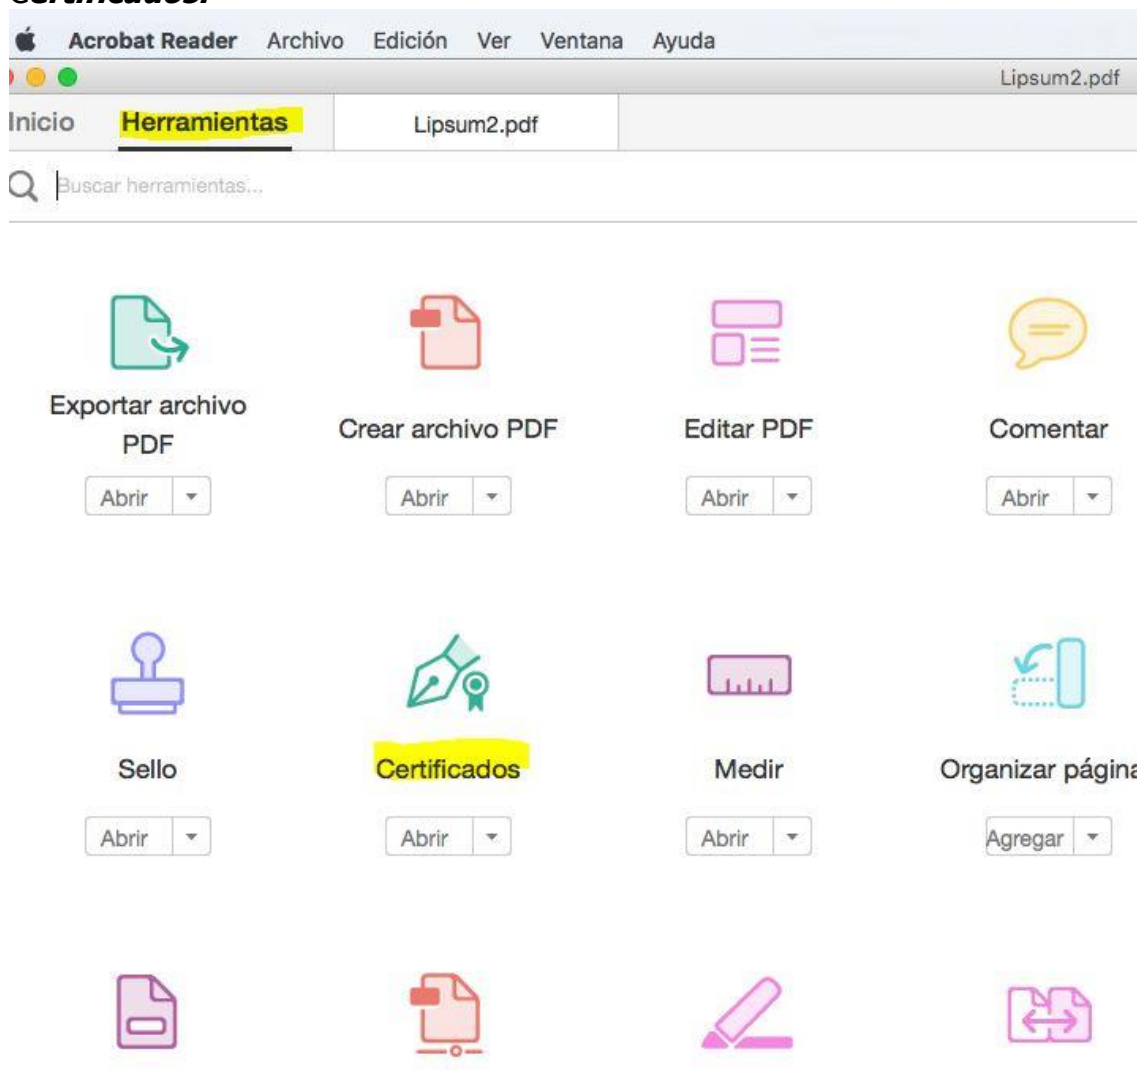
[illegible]

Acrobat Reader Archivo Edición Ver Ventana Ayuda

Lipsum2.pdf

Inicio Herramientas Lipsum2.pdf

Buscar herramientas...

Exportar archivo PDF
Abrir

Crear archivo PDF
Abrir

Editar PDF
Abrir

Comentar
Abrir

Sello
Abrir

Certificados
Abrir

Medir
Abrir

Organizar página
Agregar